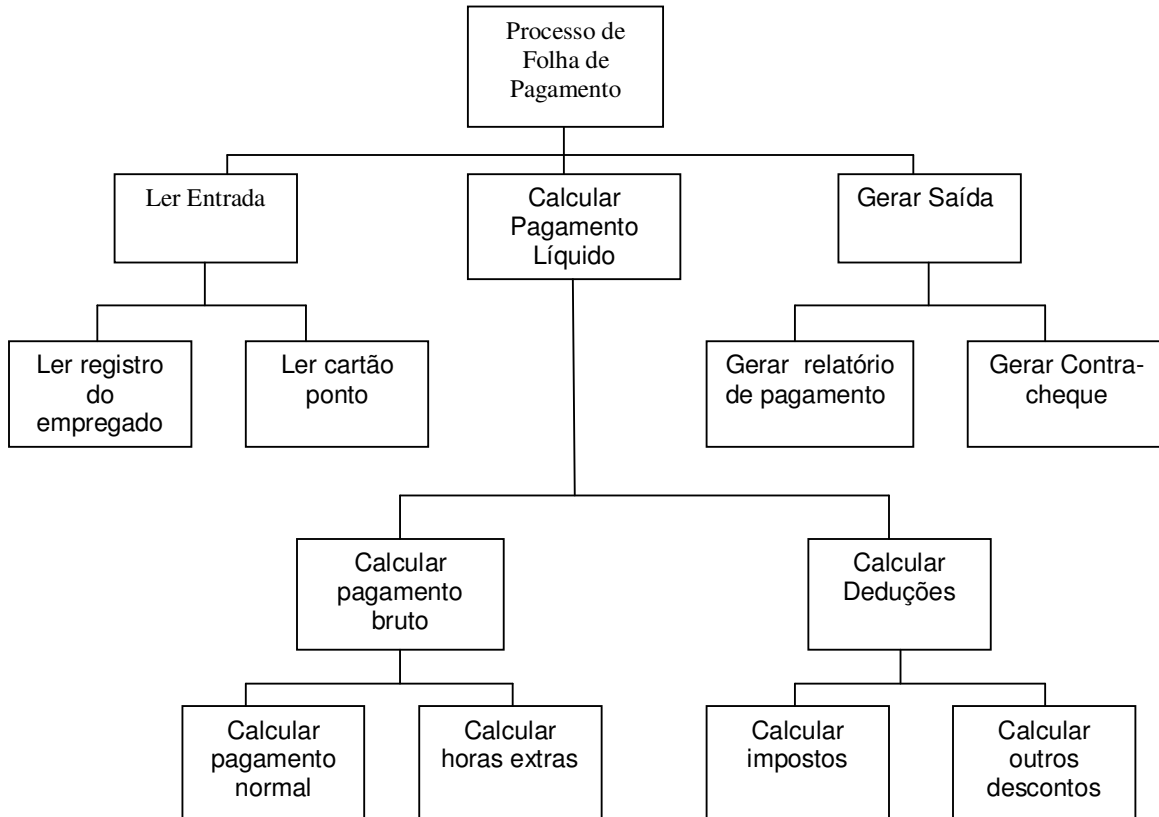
Processo de Folha de Pagamento

Ler Entrada

Calcular Pagamento Líquido

Gerar Saída

Ler registro do empregado

Ler cartão ponto

Gerar relatório de pagamento

Gerar Contracheque

Calcular pagamento bruto

Calcular Deduções

Calcular pagamento normal

Calcular horas extras

Calcular impostos

Calcular outros descontos